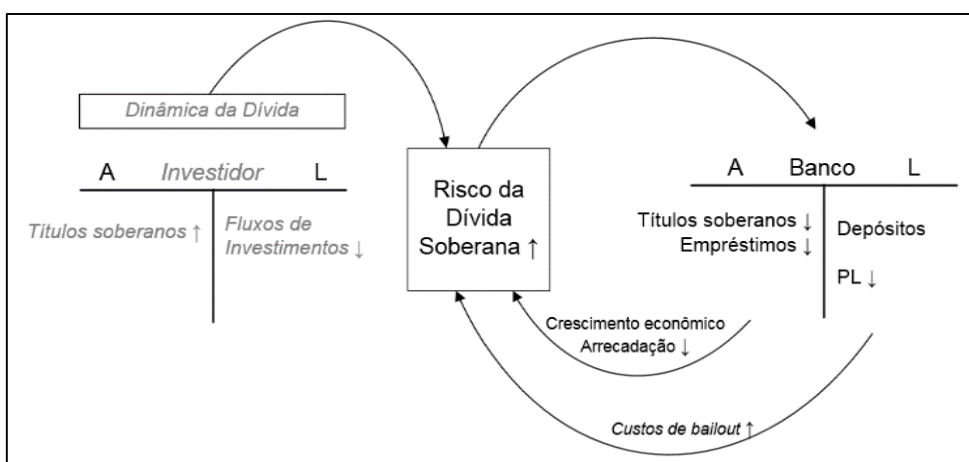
Dinâmica da Dívida

A Investidor L

Títulos soberanos ↑

Fluxos de Investimentos ↓

Risco da Dívida Soberana ↑

A Banco L

Títulos soberanos ↓
Empréstimos ↓

Depósitos

PL ↓

Crescimento econômico
Arrecadação ↓

Custos de bailout ↑